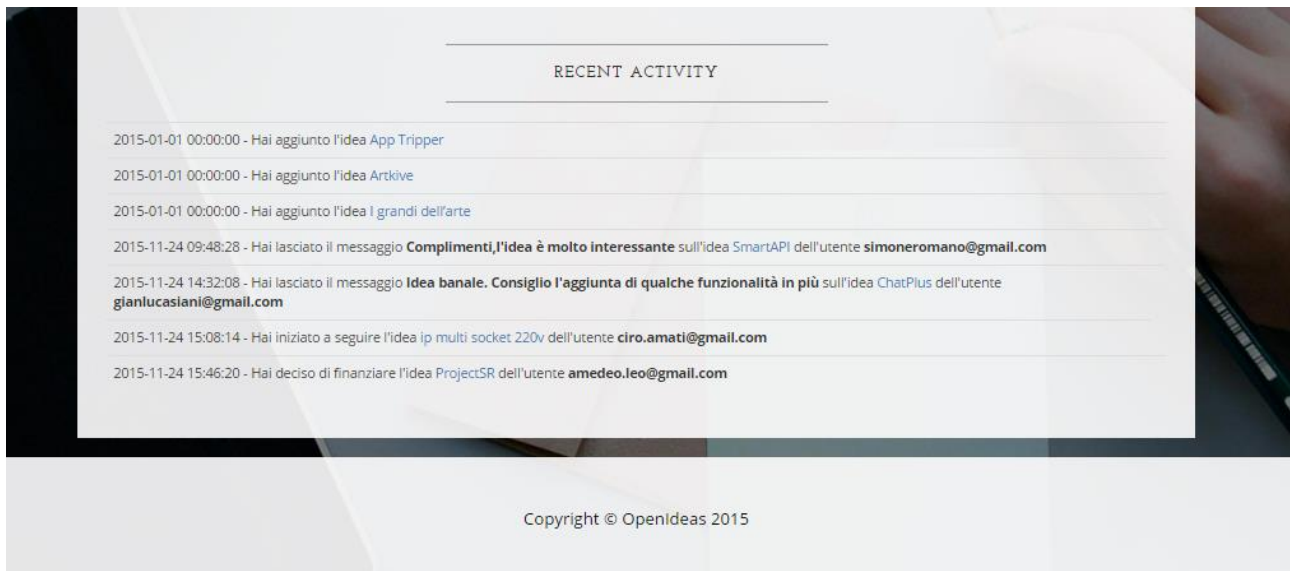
RECENT ACTIVITY

2015-01-01 00:00:00 - Hai aggiunto l'idea App Tripper

2015-01-01 00:00:00 - Hai aggiunto l'idea Artkive

2015-01-01 00:00:00 - Hai aggiunto l'idea I grandi dell'arte

2015-11-24 09:48:28 - Hai lasciato il messaggio **Complimenti,l'idea è molto interessante** sull'idea SmartAPI dell'utente **simoneromano@gmail.com**

2015-11-24 14:32:08 - Hai lasciato il messaggio **Idea banale. Consiglio l'aggiunta di qualche funzionalità in più** sull'idea ChatPlus dell'utente **gianlucasiani@gmail.com**

2015-11-24 15:08:14 - Hai iniziato a seguire l'idea ip multi socket 220v dell'utente **ciro.amati@gmail.com**

2015-11-24 15:46:20 - Hai deciso di finanziare l'idea ProjectSR dell'utente **amedeo.leo@gmail.com**

Copyright © OpenIdeas 2015